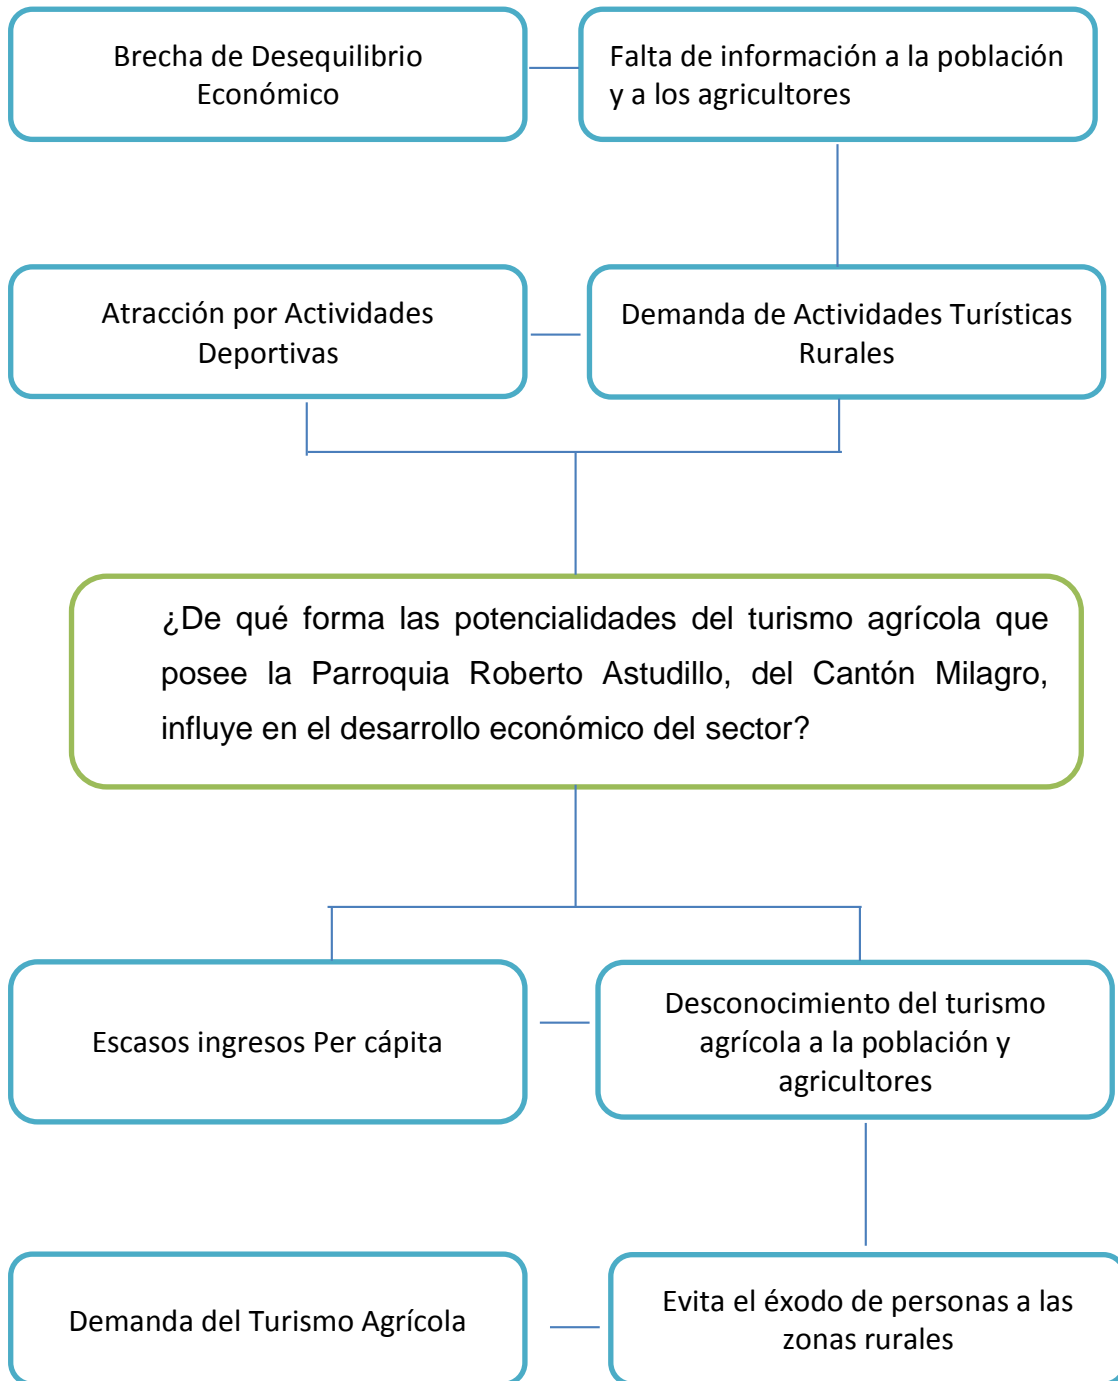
Brecha de Desequilibrio Económico

Falta de información a la población y a los agricultores

Atracción por Actividades Deportivas

Demanda de Actividades Turísticas Rurales

¿De qué forma las potencialidades del turismo agrícola que posee la Parroquia Roberto Astudillo, del Cantón Milagro, influye en el desarrollo económico del sector?

Escasos ingresos Per cápita

Desconocimiento del turismo agrícola a la población y agricultores

Demanda del Turismo Agrícola

Evita el éxodo de personas a las zonas rurales